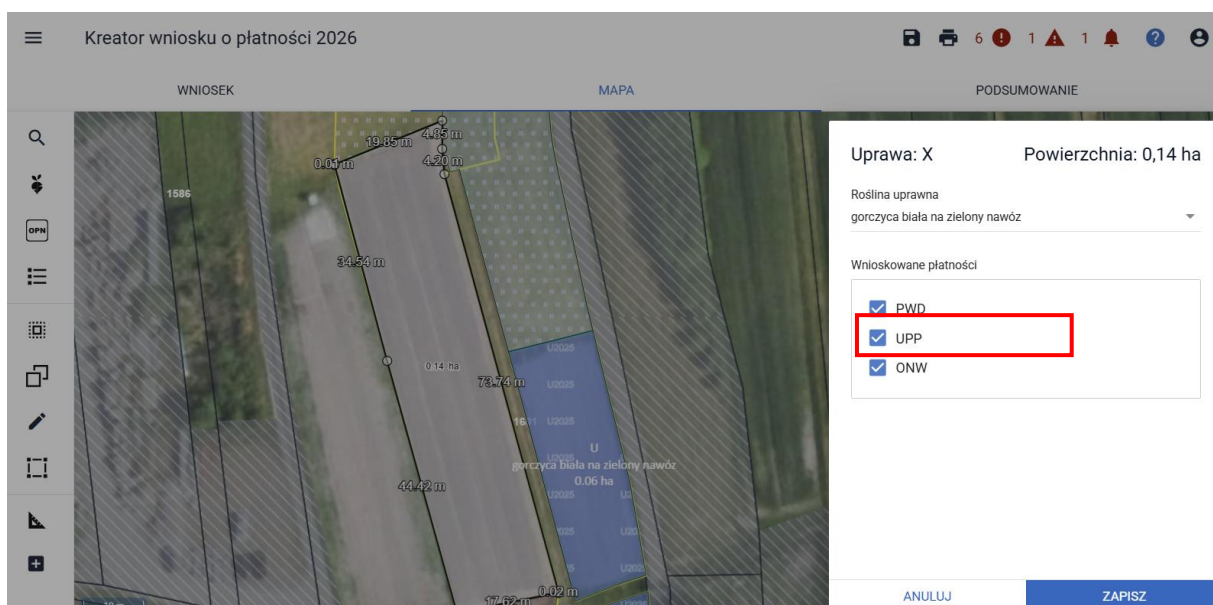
Kreator wniosku o płatności 2026

6 1 1

WNIOSEK MAPA PODSUMOWANIE

OPN

19.85 m
4.85 m
0.01 m
4.20 m
1586
34.54 m
0.14 ha
73.74 m
U2025
U2025
U2025
161 U2025
U
gorczyca biała na zielony nawóz
0.06 ha
U20
U20
44.42 m
0.02 m
17.62 m

Uprawa: X
Powierzchnia: 0,14 ha

Roślina uprawna
gorczyca biała na zielony nawóz

Wnioskowane płatności
PWD
UPP
ONW

ANULUJ
ZAPISZ